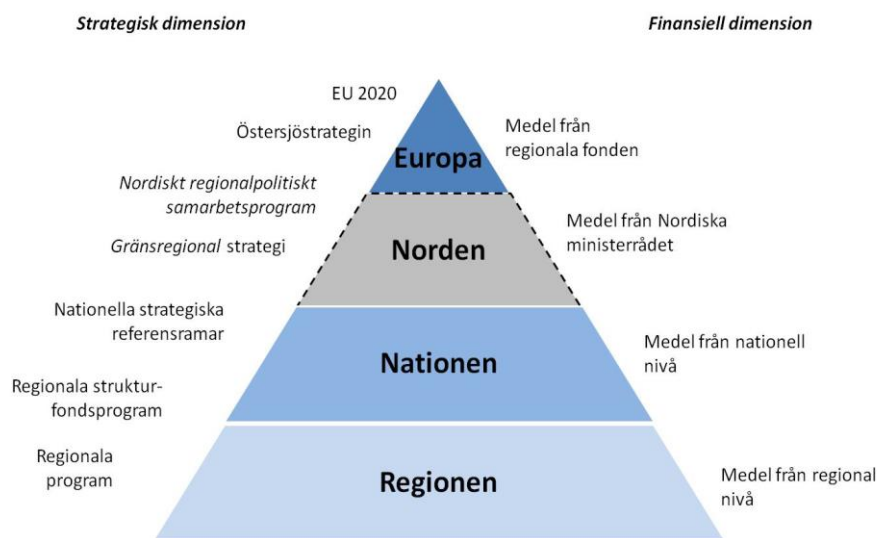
Strategisk dimension

Finansiell dimension

EU 2020

Östersjöstrategin

Medel från regionala fonden

Europa

Nordiskt regionalpolitiskt samarbetsprogram

Gränsregional strategi

Norden

Medel från Nordiska ministerrådet

Nationella strategiska referensramar

Regionala strukturfondsprogram

Nationen

Medel från nationell nivå

Regionala program

Regionen

Medel från regional nivå